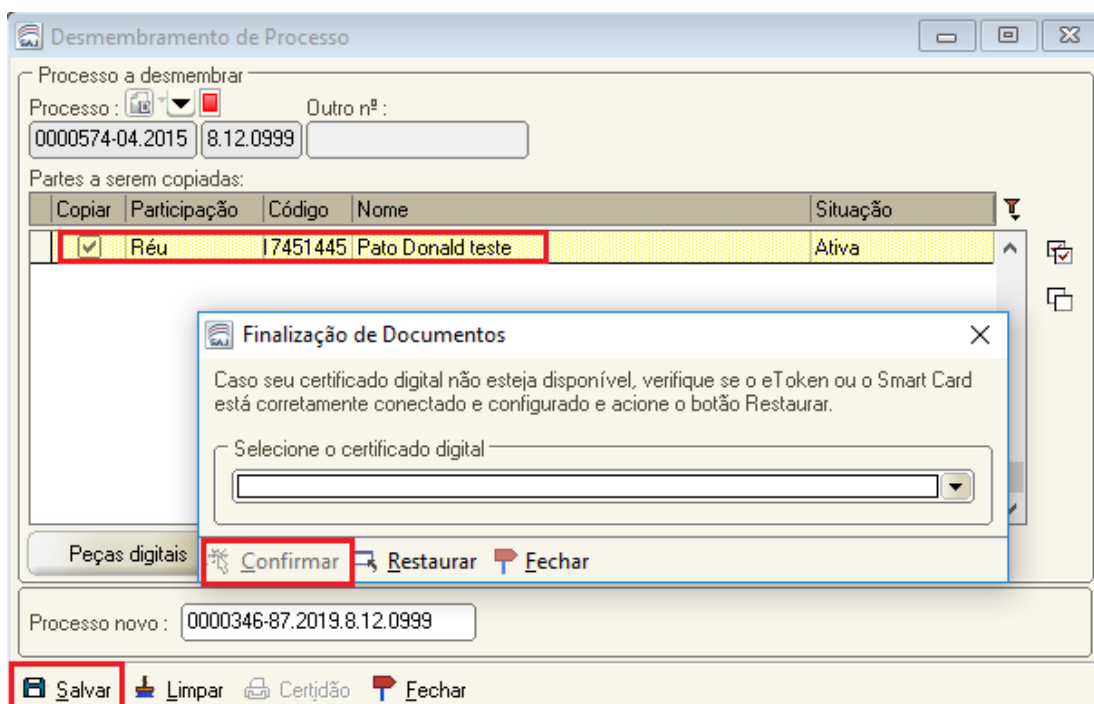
Desmembramento de Processo

Processo a desmembrar

Processo :

Outro nº :

0000574-04.2015 8.12.0999

Partes a serem copiadas:

| Copiar | Participação | Código | Nome | Situação |
|---|---|---|---|---|
| ☑ | Réu | I7451445 | Pato Donald teste | Ativa |

Finalização de Documentos

Caso seu certificado digital não esteja disponível, verifique se o eToken ou o Smart Card está corretamente conectado e configurado e acione o botão Restaurar.

Selecione o certificado digital

Confirmar Restaurar Fechar

Peças digitais

Processo novo : 0000346-87.2019.8.12.0999

Salvar Limpar Certidão Fechar